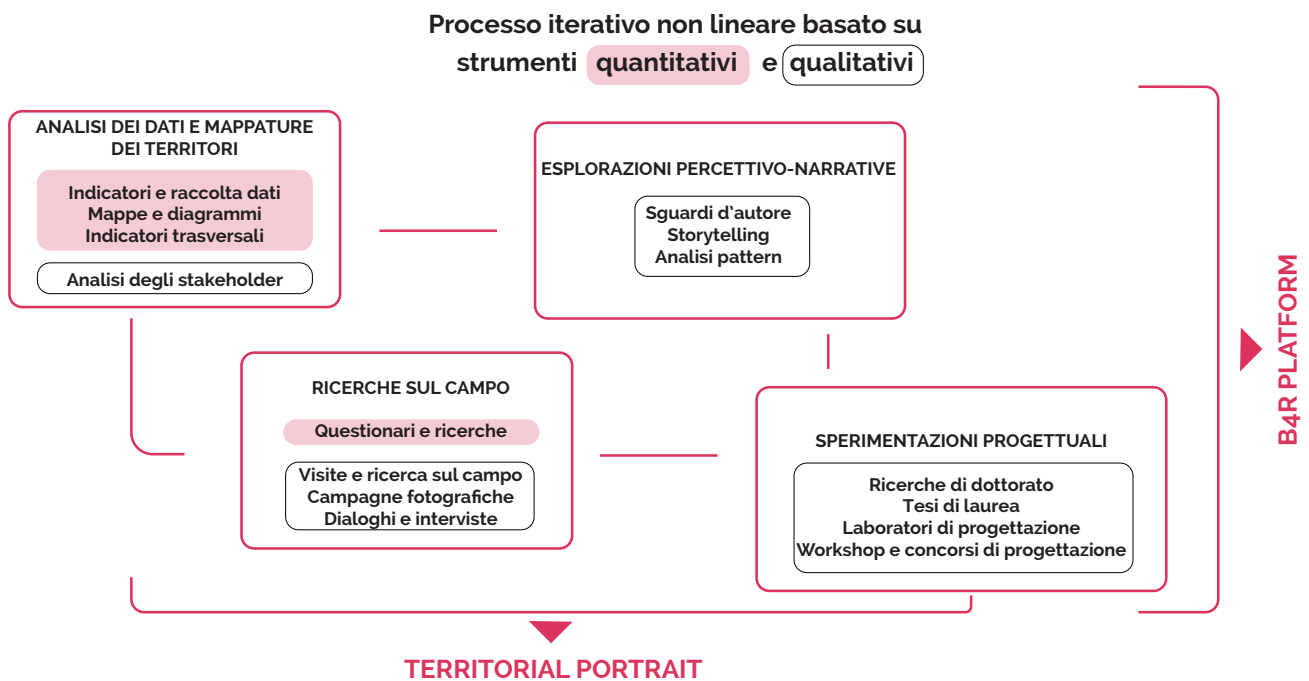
Processo iterativo non lineare basato su strumenti quantitativi e qualitativi

ANALISI DEI DATI E MAPPATURE DEI TERRITORI

Indicatori e raccolta dati
Mappe e diagrammi
Indicatori trasversali

Analisi degli stakeholder

ESPLORAZIONI PERCETTIVO-NARRATIVE

Sguardi d'autore
Storytelling
Analisi pattern

RICERCHE SUL CAMPO

Questionari e ricerche

Visite e ricerca sul campo
Campagne fotografiche
Dialoghi e interviste

SPERIMENTAZIONI PROGETTUALI

Ricerche di dottorato
Tesi di laurea
Laboratori di progettazione
Workshop e concorsi di progettazione

B4R PLATFORM

TERRITORIAL PORTRAIT